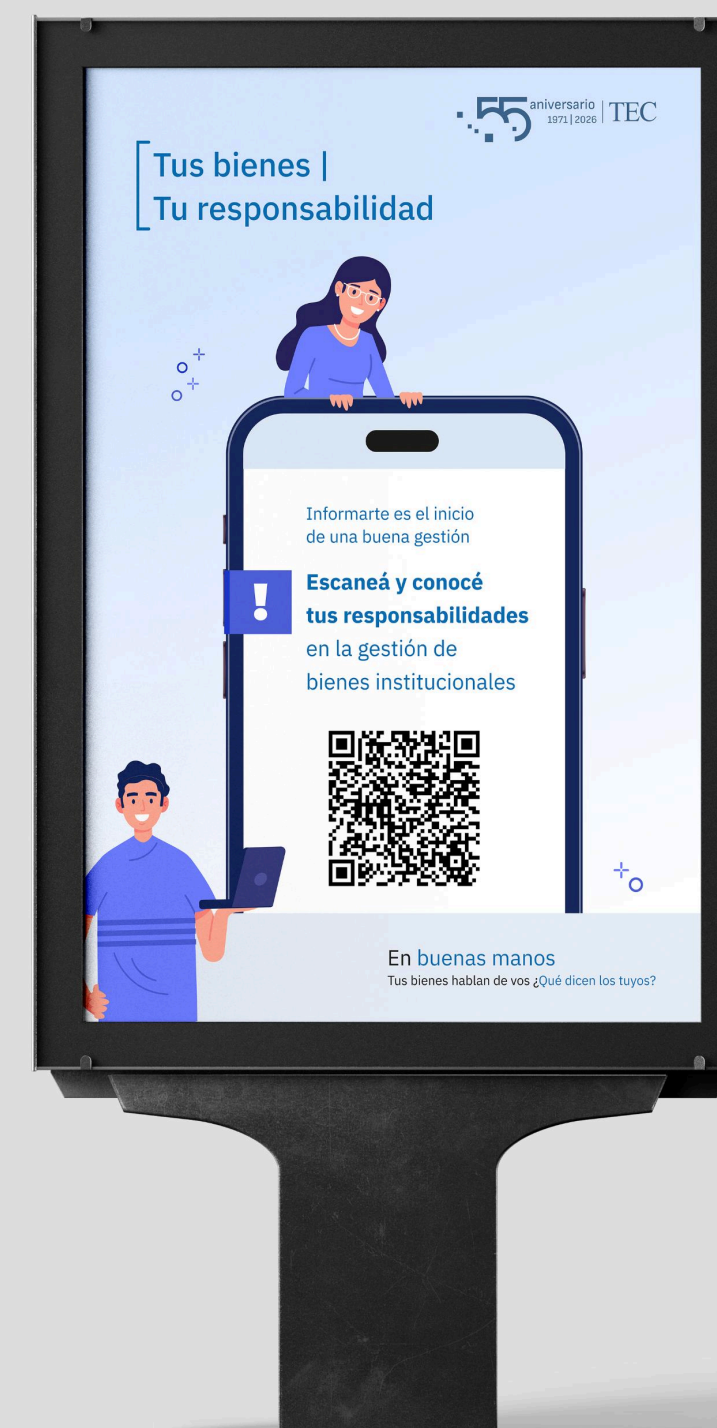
55 aniversario 1971 | 2026 | TEC

Tus bienes |
Tu responsabilidad

Informarte es el inicio de una buena gestión

!

Escaneá y conocé tus responsabilidades en la gestión de bienes institucionales

En buenas manos
Tus bienes hablan de vos ¿Qué dicen los tuyos?